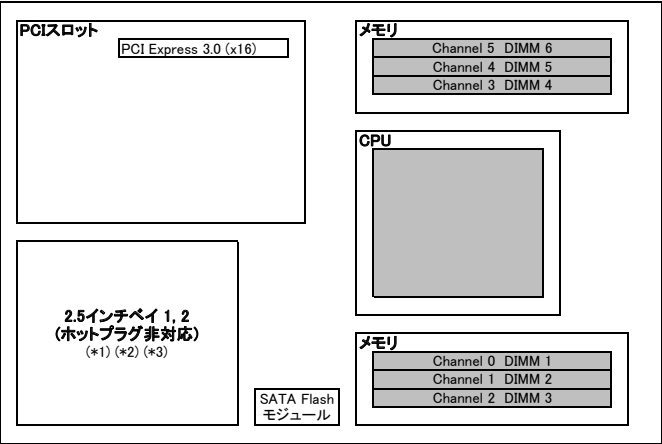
PCIスロット

PCI Express 3.0 (x16)

メモリ

Channel 5 DIMM 6
Channel 4 DIMM 5
Channel 3 DIMM 4

CPU

2.5インチベイ 1, 2
(ホットプラグ非対応)
(*1) (*2) (*3)

SATA Flash
モジュール

メモリ

Channel 0 DIMM 1
Channel 1 DIMM 2
Channel 2 DIMM 3